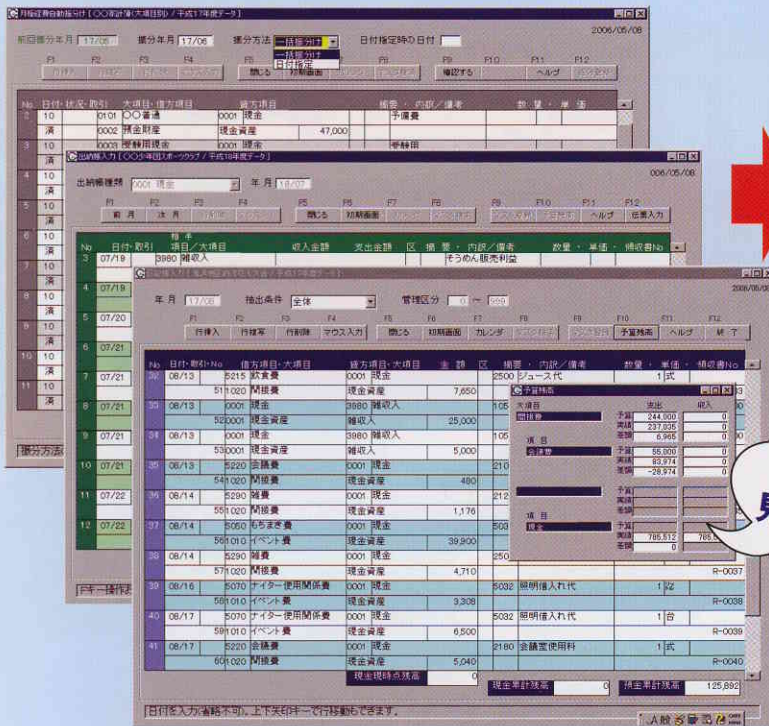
月極経費自動振分け［〇〇家計簿（大項目別）／平成17年度データ］

前回振分年月 17/05　振分年月 17/06　振分方法 一括振分け　日付指定時の日付
一括振分け
日付指定
2006/05/08

F1 行挿入　F2 行複写　F3 行削除　F4 マウス入力　F5 閉じる　F6 初期画面　F7　F8　F9 確認する　F10　F11 ヘルプ　F12

| No | 日付・状況・取引 | 大項目・借方項目 | 貸方項目 | 摘要・内訳／備考 | 数量・単価 |
|---|---|---|---|---|---|
| 2 | 10 | 0101 〇〇普通 | 0001 現金 | 予備費 | |
| | 済 | 0002 現金財産 | 現金資産 47,000 | | |
| | 10 | 0003 修繕用現金 | | 修繕用 | |

振分方法

出納帳入力［〇〇少年団スポーツクラブ／平成16年度データ］
006/05/08
出納帳種類 0001 現金　年月 16/07
F1 前月　F2 次月　F5 閉じる　F6 初期画面　F11 ヘルプ　F12 伝票入力

| No | 日付・取引 | 科目 項目／大項目 | 収入金額 | 支出金額 | 区 | 摘要・内訳／備考 | 数量・単価・領収書No |
|---|---|---|---|---|---|---|---|
| 3 | 07/19 | 3980 雑収入 | | | | そうめん販売利益 | |
| 4 | 07/19 | | | | | | |
| 5 | 07/20 | | | | | | |
| 6 | 07/21 | | | | | | |
| 7 | 07/21 | | | | | | |
| 8 | 07/21 | | | | | | |
| 9 | 07/21 | | | | | | |
| 10 | 07/21 | | | | | | |
| 11 | 07/22 | | | | | | |
| 12 | 07/22 | | | | | | |

2006/05/08
年月 17/06　抽出条件 全体　管理区分 0 ～ 999
F1 行挿入　F2 行複写　F3 行削除　F4 マウス入力　F5 閉じる　F6 初期画面　F7 カレンダ　F8 　F9 　F10 予算残高　F11 ヘルプ　F12 終了

| No | 日付・取引・No | 借方項目・大項目 | 貸方項目・大項目 | 金額 | 区 | 摘要・内訳／備考 | 数量・単価・領収書No |
|---|---|---|---|---|---|---|---|
| | 08/13 | 5215 飲食費 | 0001 現金 | | 2500 | ジュース代 | 1 式 |
| | 51 1020 | 開場費 | 現金資産 | 7,650 | | | |
| | 08/13 | 0001 現金 | 3980 雑収入 | | 105 | | |
| | 52 0001 | 現金資産 | 雑収入 | 25,000 | | | |
| | 08/13 | 0001 現金 | 3980 雑収入 | | | | |
| | 53 0001 | 現金資産 | 雑収入 | 5,000 | | | |
| | 08/13 | 5220 会議費 | 0001 現金 | | | | |
| | 54 1020 | 開場費 | 現金資産 | 480 | | | |
| | 08/14 | 5290 雑費 | 0001 現金 | | | | |
| | 55 1020 | 開場費 | 現金資産 | 1,176 | | | |
| 37 | 08/14 | 5050 もちまき費 | 0001 現金 | | | | |
| | 56 1010 | イベント費 | 現金資産 | 39,900 | | | |
| | 08/14 | 5290 雑費 | 0001 現金 | | | | R-0037 |
| | 57 1020 | 開場費 | 現金資産 | 4,710 | | | |
| 39 | 08/16 | 5070 ナイター使用関係費 | 0001 現金 | | 5032 | 照明借入れ代 | 1 |
| | 58 1010 | イベント費 | 現金資産 | 3,308 | | | R-0038 |
| 40 | 08/17 | 5070 ナイター使用関係費 | 0001 現金 | | 5032 | 照明借入れ代 | 1 台 |
| | 59 1010 | イベント費 | 現金資産 | 6,500 | | | R-0039 |
| 41 | 08/17 | 5220 会議費 | 0001 現金 | | 2180 | 会議室使用料 | |
| | 60 1020 | 開場費 | 現金資産 | 5,040 | | | R-0040 |

現金現時点残高　現金累計残高 0　預金累計残高 125,892

予算残高
大項目 開場費　支出 収入
予算 244,000 0
実績 237,035 0
差額 6,965 0
項目 会議費
予算 55,000 0
実績 83,974 0
差額 -28,974 0
予算
実績
差額
項目 現金
予算 0
実績 785,512 785
差額 0

日付を入力(省略不可)。上下矢印キーで行移動もできます。